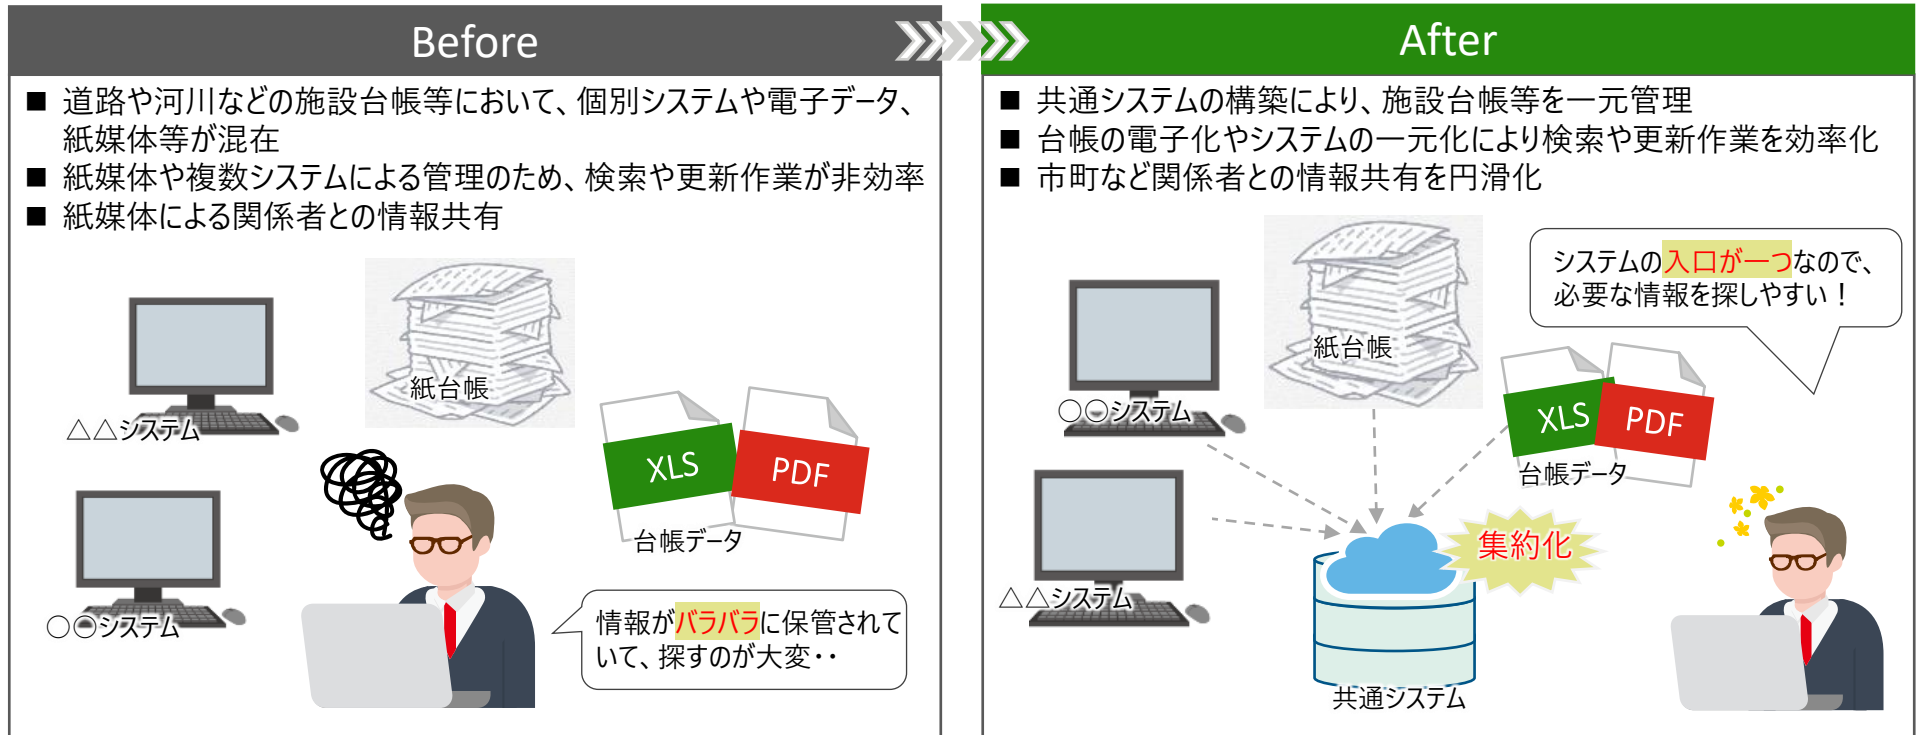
Before

■ 道路や河川などの施設台帳等において、個別システムや電子データ、紙媒体等が混在
■ 紙媒体や複数システムによる管理のため、検索や更新作業が非効率
■ 紙媒体による関係者との情報共有

紙台帳

△△システム

XLS

PDF

台帳データ

○◎システム

情報がバラバラに保管されていて、探すのが大変・・

After

■ 共通システムの構築により、施設台帳等を一元管理
■ 台帳の電子化やシステムの一元化により検索や更新作業を効率化
■ 市町など関係者との情報共有を円滑化

システムの入口が一つなので、必要な情報を探しやすい！

紙台帳

○◎システム

XLS

PDF

台帳データ

集約化

△△システム

共通システム